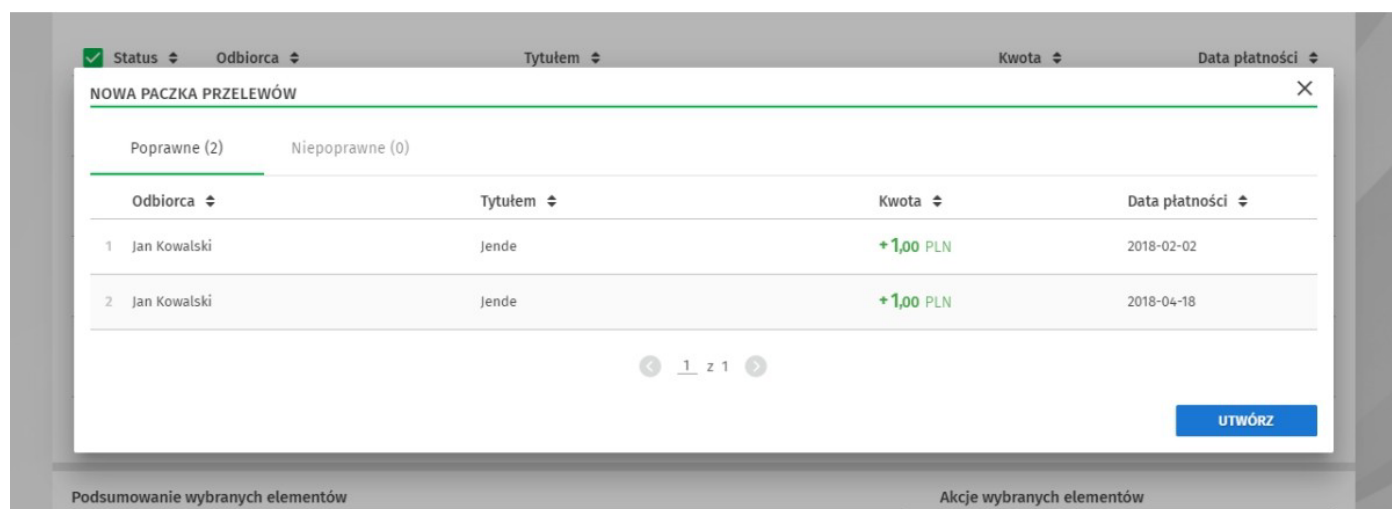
Status ⬍ Odbiorca ⬍ Tytułem ⬍ Kwota ⬍ Data płatności ⬍

NOWA PACZKA PRZELEWÓW

×

Poprawne (2) Niepoprawne (0)

| | Odbiorca ⬍ | Tytułem ⬍ | Kwota ⬍ | Data płatności ⬍ |
|---|---|---|---|---|
| 1 | Jan Kowalski | Jende | + 1,00 PLN | 2018-02-02 |
| 2 | Jan Kowalski | Jende | + 1,00 PLN | 2018-04-18 |

1 z 1

UTWÓRZ

Podsumowanie wybranych elementów

Akcje wybranych elementów